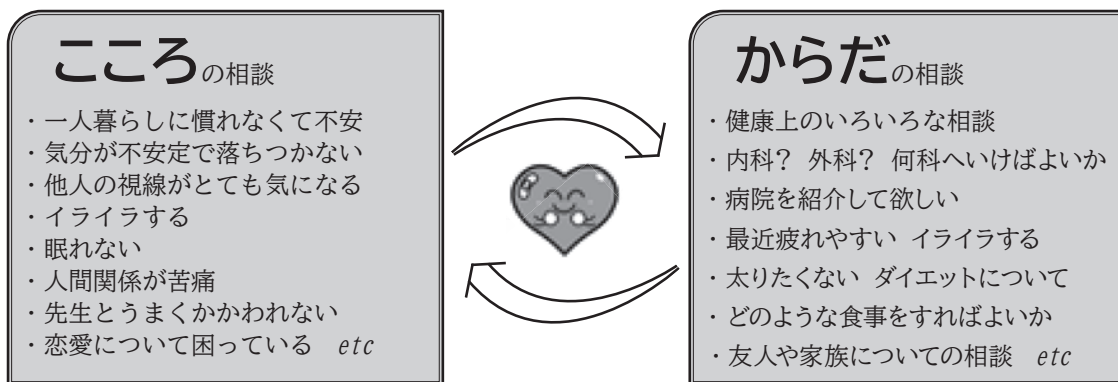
こころの相談

・一人暮らしに慣れなくて不安
・気分が不安定で落ちつかない
・他人の視線がとても気になる
・イライラする
・眠れない
・人間関係が苦痛
・先生とうまくかかわれない
・恋愛について困っている　etc

からだの相談

・健康上のいろいろな相談
・内科？ 外科？ 何科へいけばよいか
・病院を紹介して欲しい
・最近疲れやすい イライラする
・太りたくない ダイエットについて
・どのような食事をすればよいか
・友人や家族についての相談　etc